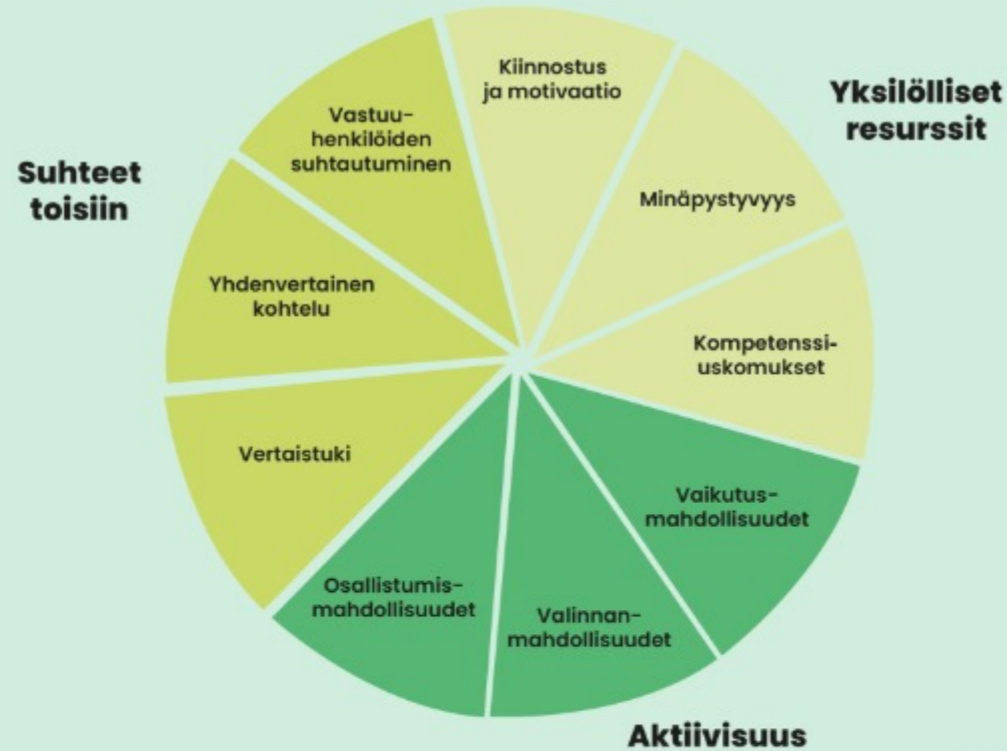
Yksilölliset resurssit

Kiinnostus ja motivaatio

Minäpystyvyys

Kompetenssiuskomukset

Suhteet toisiin

Vastuuhenkilöiden suhtautuminen

Yhdenvertainen kohtelu

Vertaistuki

Aktiivisuus

Vaikutusmahdollisuudet

Valinnanmahdollisuudet

Osallistumismahdollisuudet